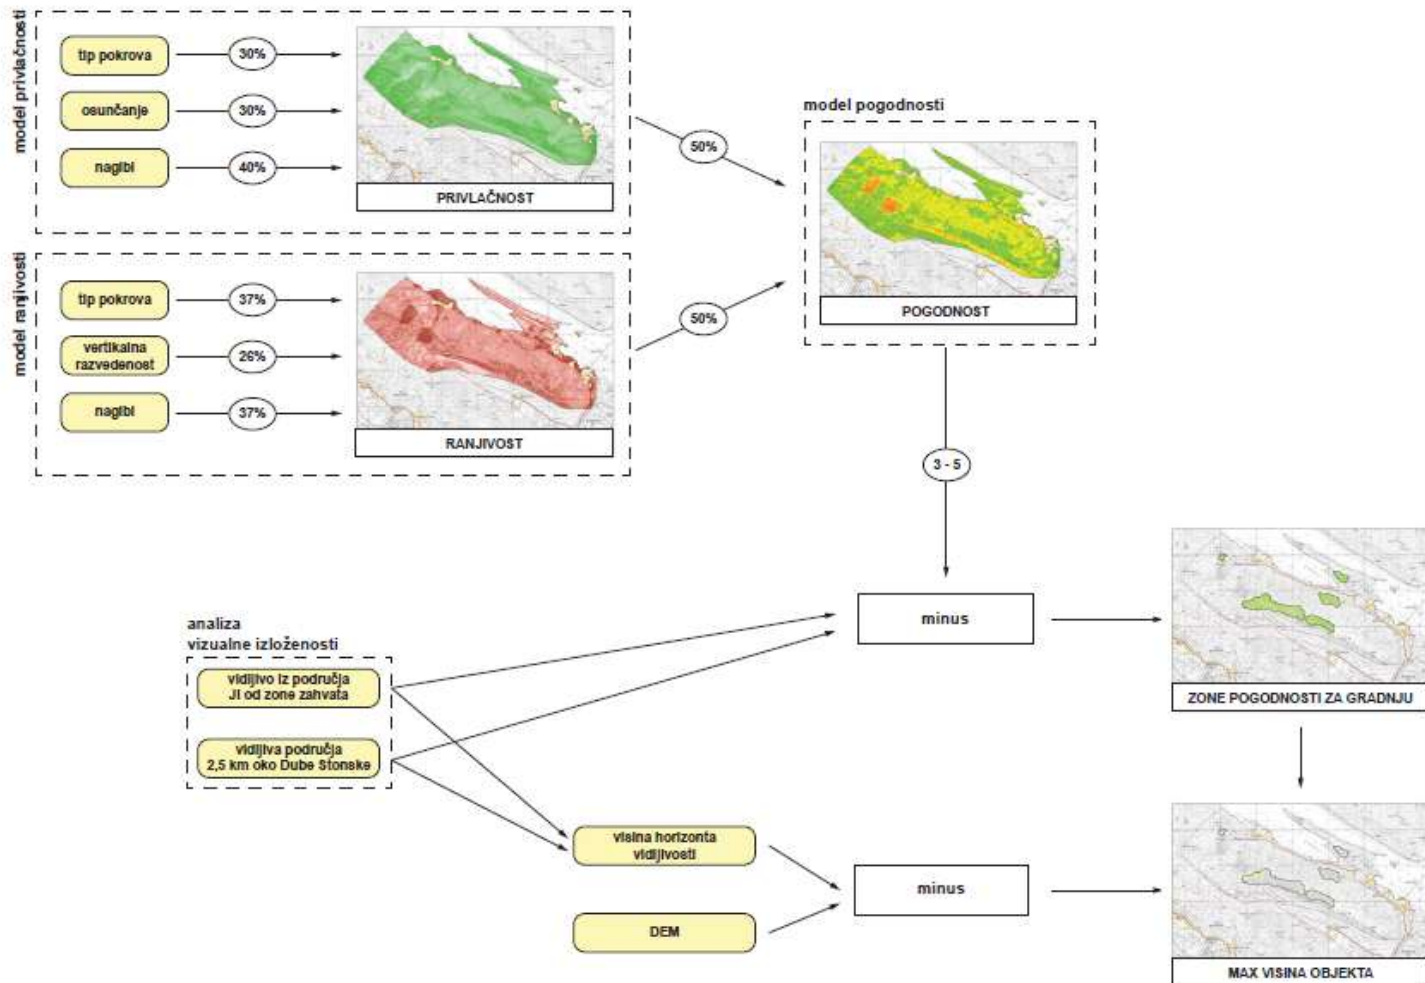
model privlačnosti

tip pokrova
30%

osunčanje
30%

nagibi
40%

PRIVLAČNOST

50%

model pogodnosti

POGODNOST

model ranjivosti

tip pokrova
37%

vertikalna razvedenost
26%

nagibi
37%

RANJIVOST

50%

3 - 5

analiza vizualne izloženosti

vidljivo iz područja JI od zone zahvata

vidljiva područja 2,5 km oko Dube Stonske

minus

ZONE POGODNOSTI ZA GRADNJU

visina horizonta vidljivosti

DEM

minus

MAX VISINA OBJEKTA